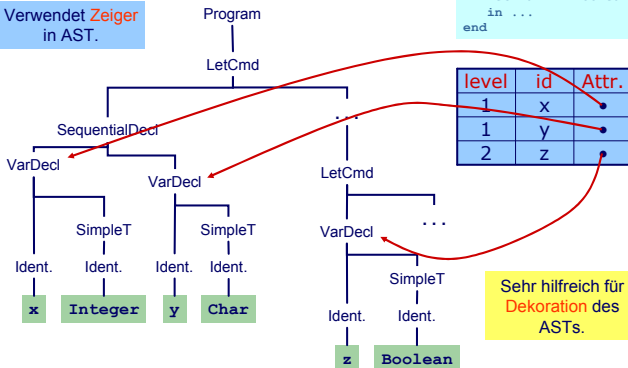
Verwendet Zeiger in AST.

Program

LetCmd

SequentialDecl

...

VarDecl

VarDecl

LetCmd

SimpleT

SimpleT

VarDecl

...

Ident.

Ident.

Ident.

Ident.

SimpleT

x

Integer

y

Char

Ident.

Ident.

z

Boolean

in ...
end

| level | id | Attr. |
|---|---|---|
| 1 | x | • |
| 1 | y | • |
| 2 | z | • |

Sehr hilfreich für Dekoration des ASTs.